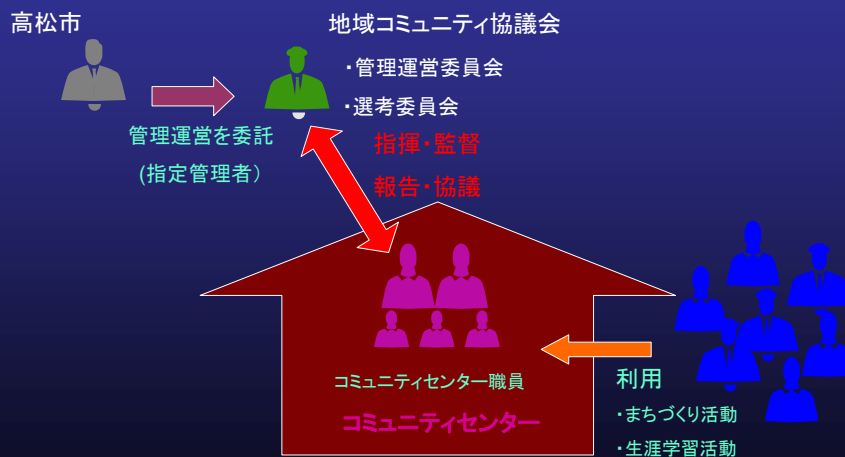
高松市

地域コミュニティ協議会

・管理運営委員会

・選考委員会

管理運営を委託
(指定管理者）

指揮・監督

報告・協議

コミュニティセンター職員

コミュニティセンター

利用

・まちづくり活動

・生涯学習活動